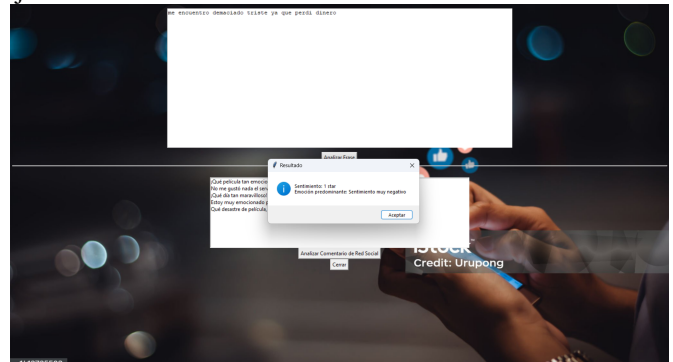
me encuentro demasiado triste ya que perdi dinero

Analizar Frase

¡Qué película tan emocio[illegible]
No me gustó nada el ser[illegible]
¡Qué día tan maravilloso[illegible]
Estoy muy emocionado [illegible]
Qué desastre de película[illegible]

Resultado

Sentimiento: 1 star
Emoción predominante: Sentimiento muy negativo

Aceptar

Analizar Comentario de Red Social

Cerrar

iStock
Credit: Urupong